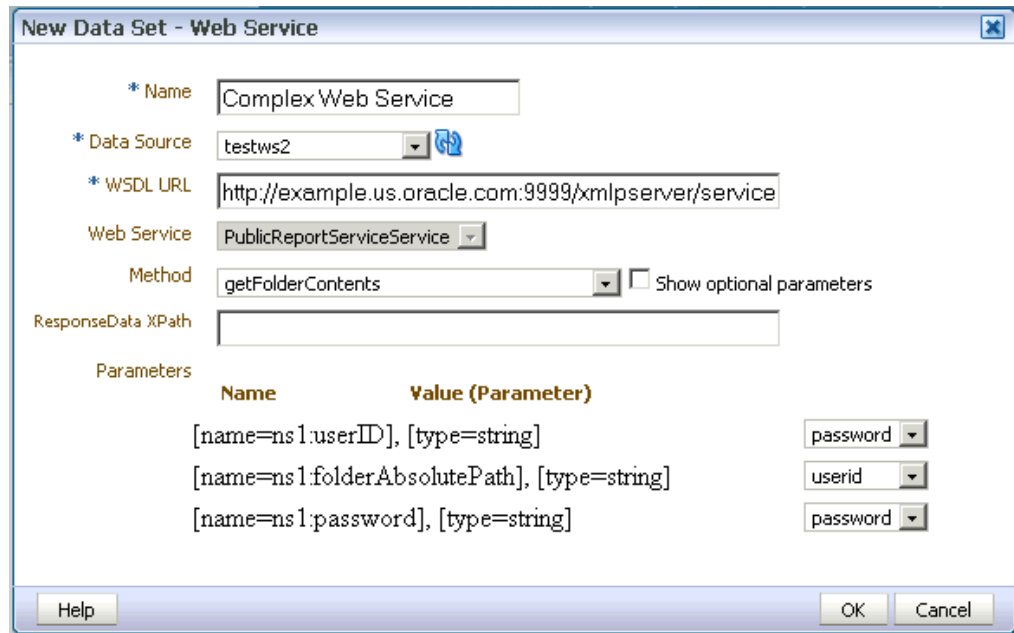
New Data Set - Web Service

* Name Complex Web Service

* Data Source testws2

* WSDL URL http://example.us.oracle.com:9999/xmlpserver/service

Web Service PublicReportServiceService

Method getFolderContents Show optional parameters

ResponseData XPath

Parameters

| Name | Value (Parameter) |
|---|---|
| [name=ns1:userID], [type=string] | password |
| [name=ns1:folderAbsolutePath], [type=string] | userid |
| [name=ns1:password], [type=string] | password |

Help

OK Cancel